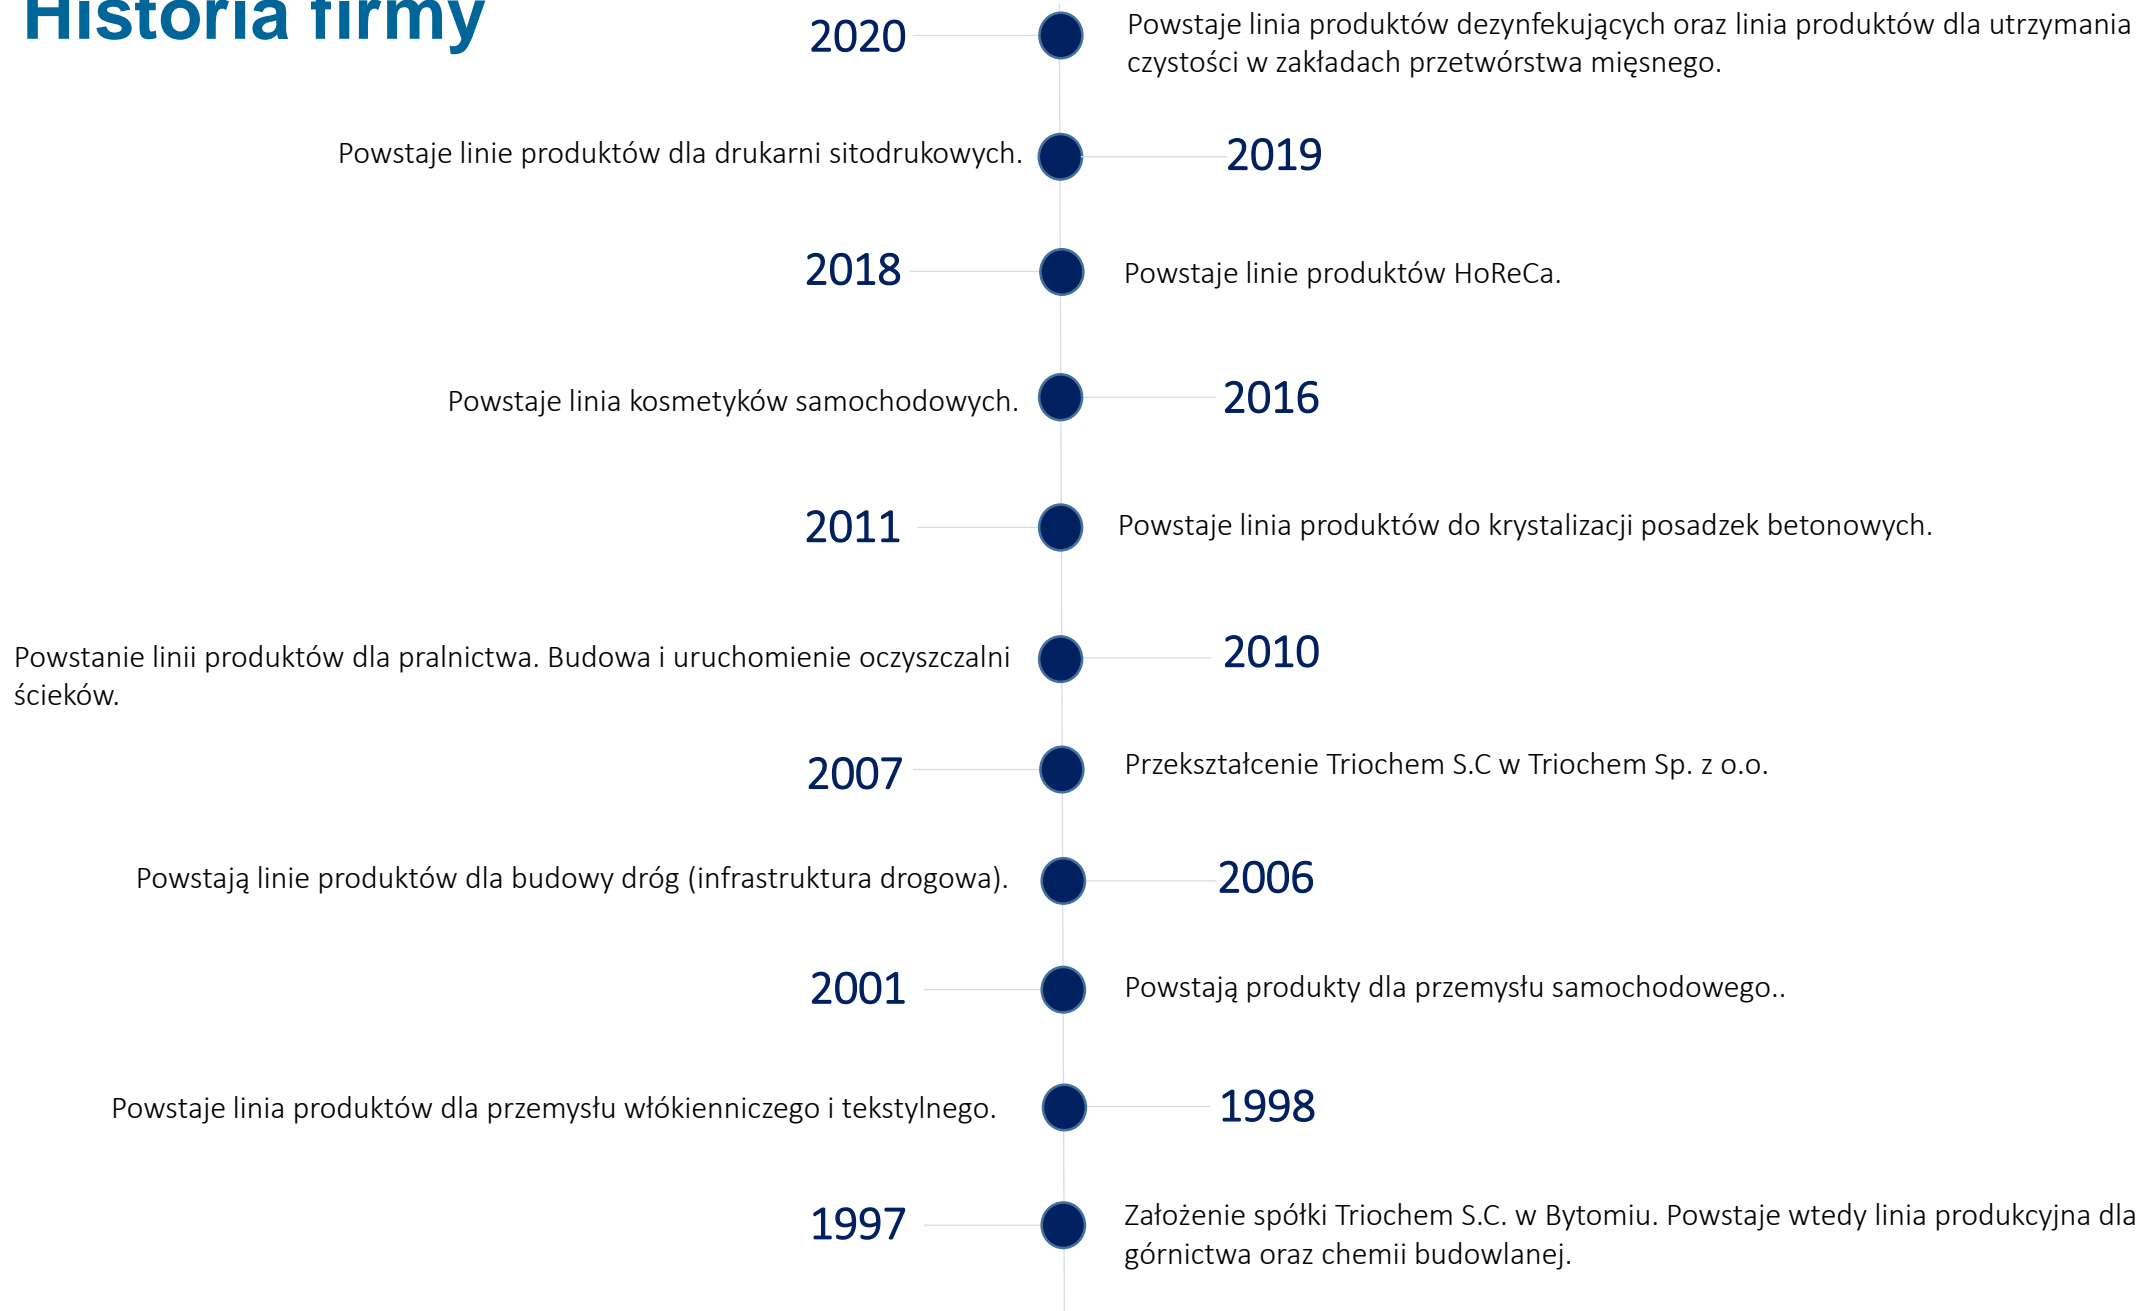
Historia firmy

2020

Powstaje linia produktów dezynfekujących oraz linia produktów dla utrzymania czystości w zakładach przetwórstwa mięsnego.

Powstaje linie produktów dla drukarni sitodrukowych.

2019

2018

Powstaje linie produktów HoReCa.

Powstaje linia kosmetyków samochodowych.

2016

2011

Powstaje linia produktów do krystalizacji posadzek betonowych.

Powstanie linii produktów dla pralnictwa. Budowa i uruchomienie oczyszczalni ścieków.

2010

2007

Przekształcenie Triochem S.C w Triochem Sp. z o.o.

Powstają linie produktów dla budowy dróg (infrastruktura drogowa).

2006

2001

Powstają produkty dla przemysłu samochodowego..

Powstaje linia produktów dla przemysłu włókienniczego i tekstylnego.

1998

1997

Założenie spółki Triochem S.C. w Bytomiu. Powstaje wtedy linia produkcyjna dla górnictwa oraz chemii budowlanej.